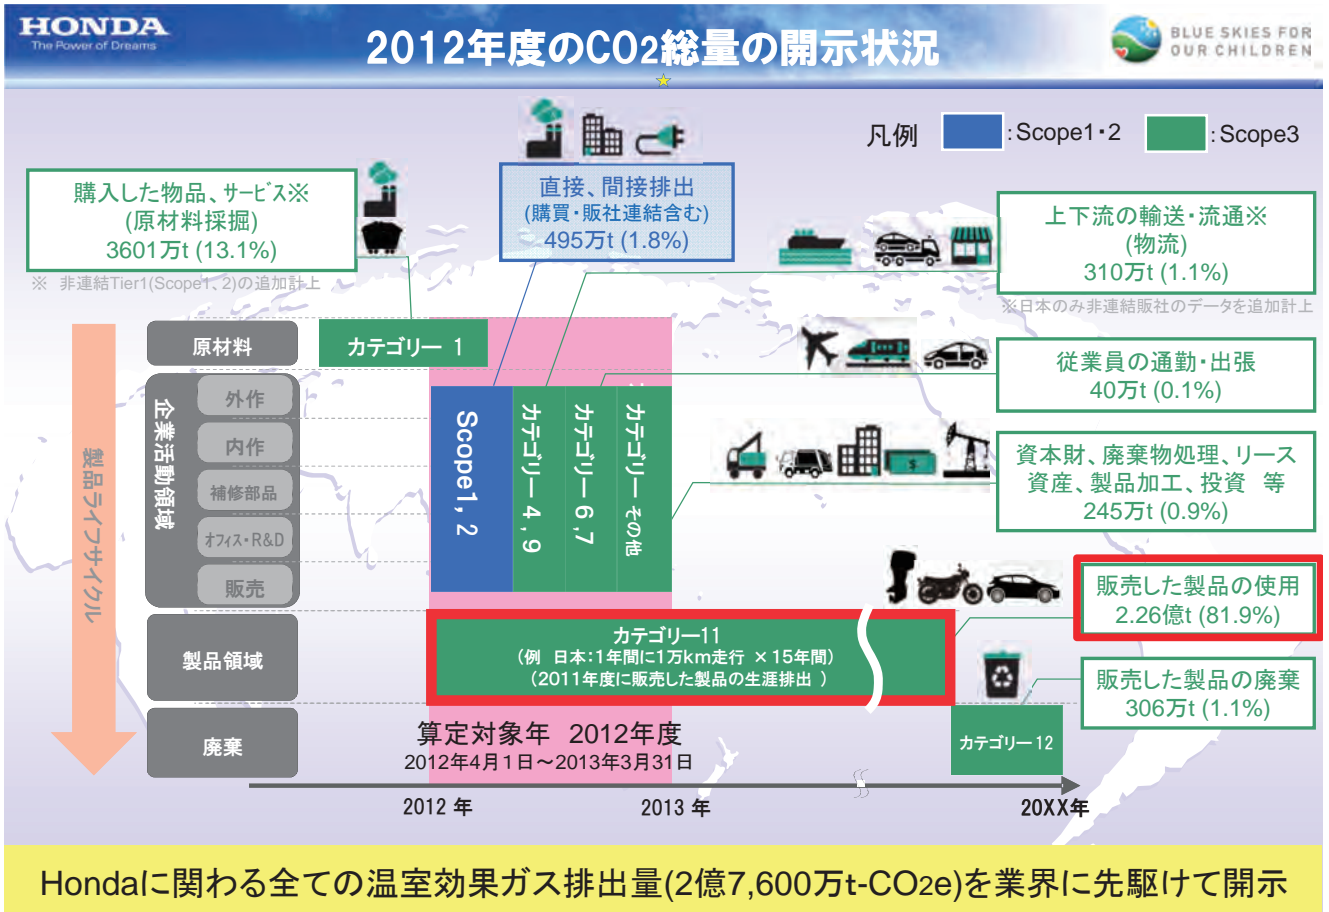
HONDA
The Power of Dreams

2012年度の$CO_2$総量の開示状況

BLUE SKIES FOR OUR CHILDREN

凡例 :Scope1・2 :Scope3

購入した物品、サービス※
(原材料採掘)
3601万t (13.1%)
※ 非連結Tier1(Scope1、2)の追加計上

直接、間接排出
(購買・販社連結含む)
495万t (1.8%)

上下流の輸送・流通※
(物流)
310万t (1.1%)
※日本のみ非連結販社のデータを追加計上

従業員の通勤・出張
40万t (0.1%)

資本財、廃棄物処理、リース資産、製品加工、投資 等
245万t (0.9%)

販売した製品の使用
2.26億t (81.9%)

販売した製品の廃棄
306万t (1.1%)

製品ライフサイクル

原材料
企業活動領域
外作
内作
補修部品
オフィス・R&D
販売
製品領域
廃棄

カテゴリー 1
Scope1, 2
カテゴリー 4, 9
カテゴリー 6, 7
カテゴリー その他

カテゴリー11
(例 日本:1年間に1万km走行 ×15年間)
(2011年度に販売した製品の生涯排出 )

カテゴリー12

算定対象年 2012年度
2012年4月1日～2013年3月31日

2012 年
2013 年
20XX年

Hondaに関わる全ての温室効果ガス排出量(2億7,600万t-$CO_2$e)を業界に先駆けて開示